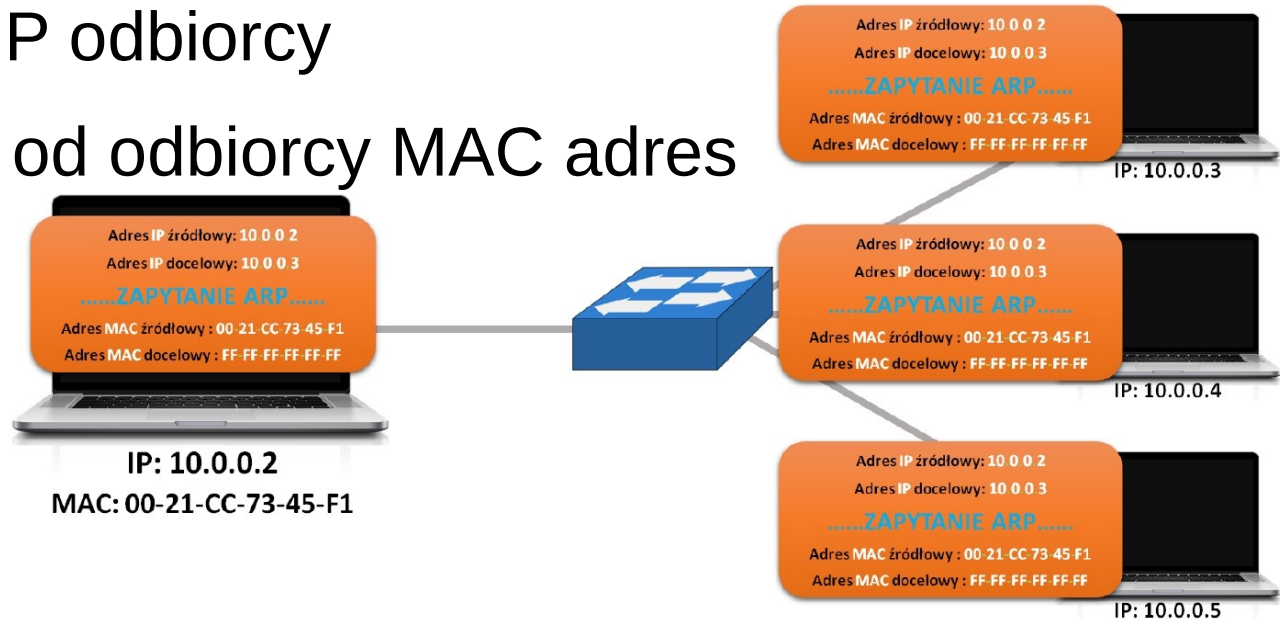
P odbiorcy

od odbiorcy MAC adres

Adres IP źródłowy: 10 0 0 2
Adres IP docelowy: 10 0 0 3
......ZAPYTANIE ARP......
Adres MAC źródłowy : 00-21-CC-73-45-F1
Adres MAC docelowy : FF-FF-FF-FF-FF-FF

IP: 10.0.0.2
MAC: 00-21-CC-73-45-F1

Adres IP źródłowy: 10 0 0 2
Adres IP docelowy: 10 0 0 3
......ZAPYTANIE ARP......
Adres MAC źródłowy : 00-21-CC-73-45-F1
Adres MAC docelowy : FF-FF-FF-FF-FF-FF

IP: 10.0.0.3

Adres IP źródłowy: 10 0 0 2
Adres IP docelowy: 10 0 0 3
......ZAPYTANIE ARP......
Adres MAC źródłowy : 00-21-CC-73-45-F1
Adres MAC docelowy : FF-FF-FF-FF-FF-FF

IP: 10.0.0.4

Adres IP źródłowy: 10 0 0 2
Adres IP docelowy: 10 0 0 3
......ZAPYTANIE ARP......
Adres MAC źródłowy : 00-21-CC-73-45-F1
Adres MAC docelowy : FF-FF-FF-FF-FF-FF

IP: 10.0.0.5